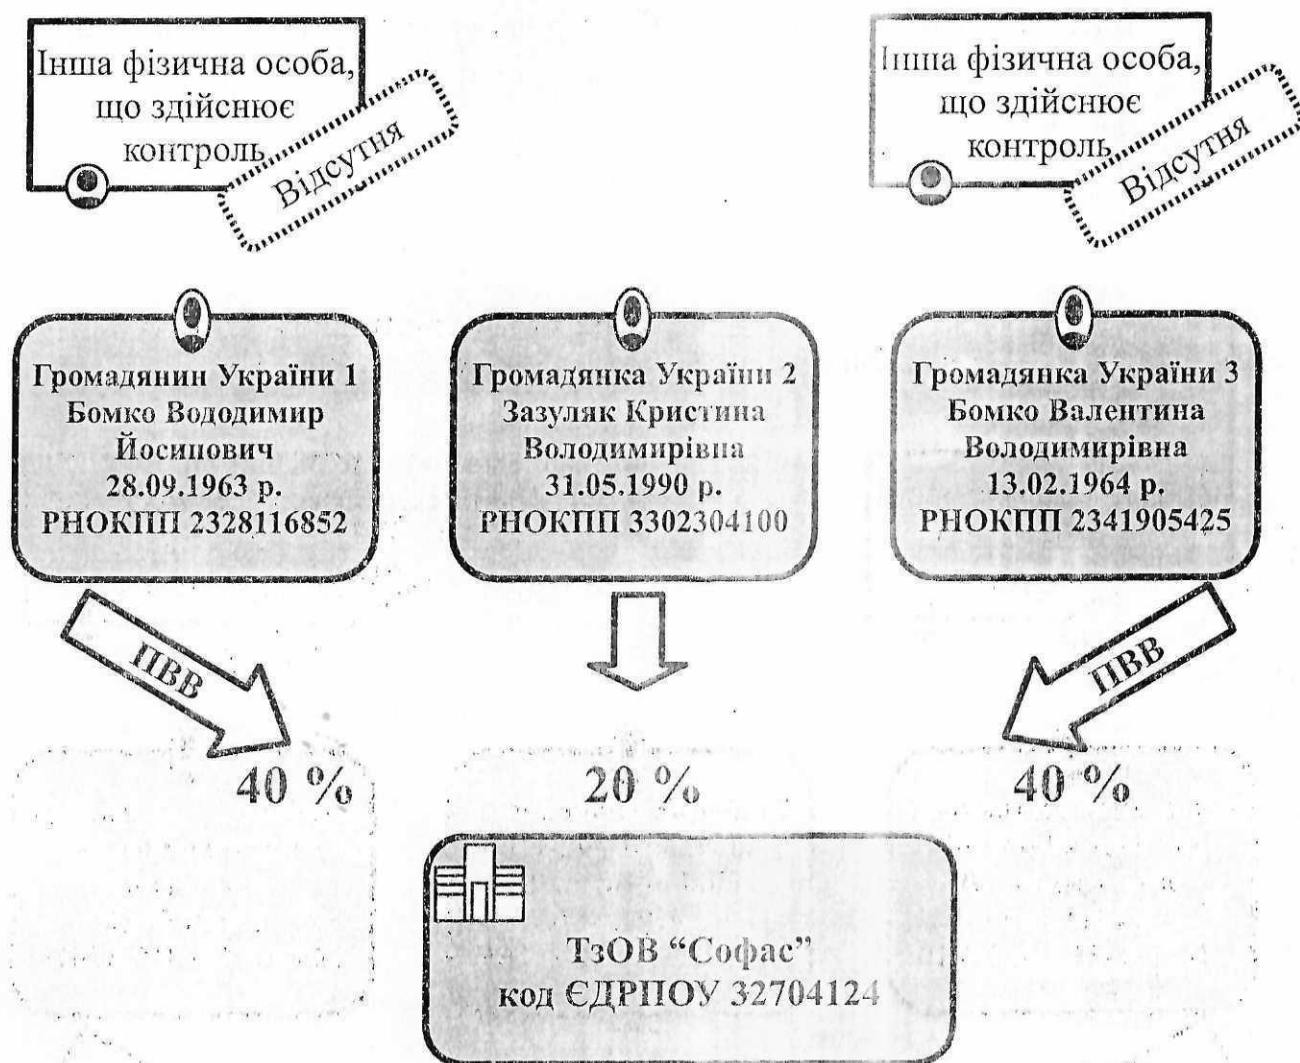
Інша фізична особа, що здійснює контроль

Відсутня

Інша фізична особа, що здійснює контроль

Відсутня

Громадянин України 1
Бомко Вододимир
Йосипович
28.09.1963 р.
РНОКПП 2328116852

Громадянка України 2
Зазуляк Кристина
Володимирівна
31.05.1990 р.
РНОКПП 3302304100

Громадянка України 3
Бомко Валентина
Володимирівна
13.02.1964 р.
РНОКПП 2341905425

ПВВ

ПВВ

40 %

20 %

40 %

ТзОВ "Софас"
код ЄДРПОУ 32704124